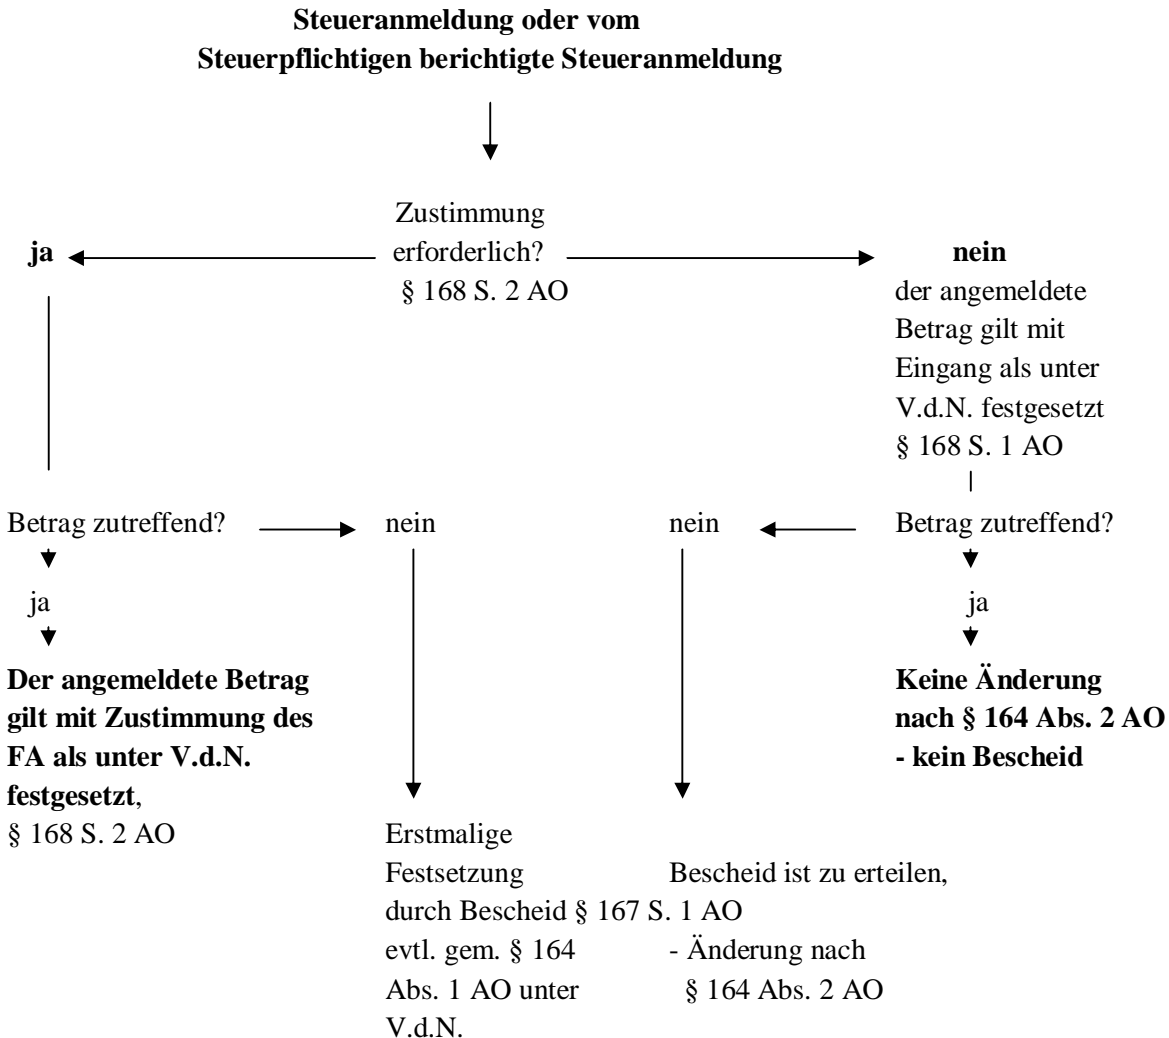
**Steueranmeldung oder vom Steuerpflichtigen berichtigte Steueranmeldung**

Zustimmung erforderlich? § 168 S. 2 AO

**ja**

**nein**

der angemeldete Betrag gilt mit Eingang als unter V.d.N. festgesetzt § 168 S. 1 AO

Betrag zutreffend?

nein

nein

Betrag zutreffend?

ja

ja

**Der angemeldete Betrag gilt mit Zustimmung des FA als unter V.d.N. festgesetzt**, § 168 S. 2 AO

**Keine Änderung nach § 164 Abs. 2 AO - kein Bescheid**

Erstmalige Festsetzung durch Bescheid § 167 S. 1 AO evtl. gem. § 164 Abs. 1 AO unter V.d.N.

Bescheid ist zu erteilen, - Änderung nach § 164 Abs. 2 AO